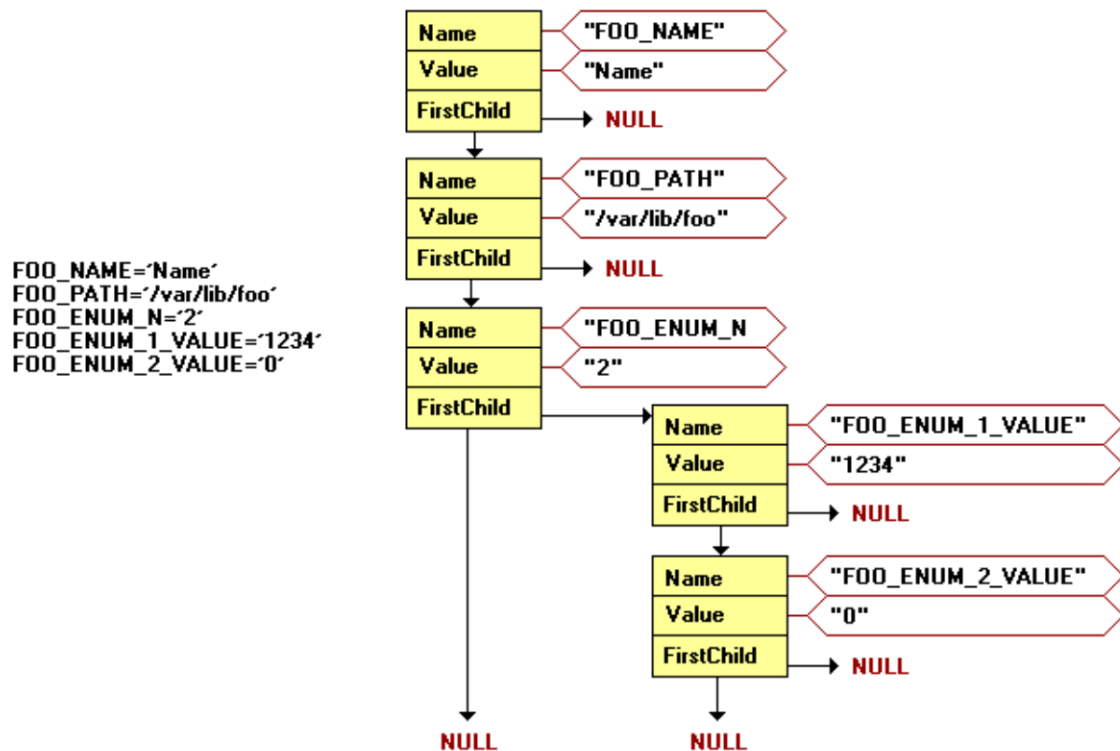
FOO_NAME='Name'
FOO_PATH='/var/lib/foo'
FOO_ENUM_N='2'
FOO_ENUM_1_VALUE='1234'
FOO_ENUM_2_VALUE='0'

| Name | "FOO_NAME" |
|---|---|
| Value | "Name" |
| FirstChild | NULL |

| Name | "FOO_PATH" |
|---|---|
| Value | "/var/lib/foo" |
| FirstChild | NULL |

| Name | "FOO_ENUM_N |
|---|---|
| Value | "2" |
| FirstChild | |

| Name | "FOO_ENUM_1_VALUE" |
|---|---|
| Value | "1234" |
| FirstChild | NULL |

| Name | "FOO_ENUM_2_VALUE" |
|---|---|
| Value | "0" |
| FirstChild | NULL |

NULL
NULL